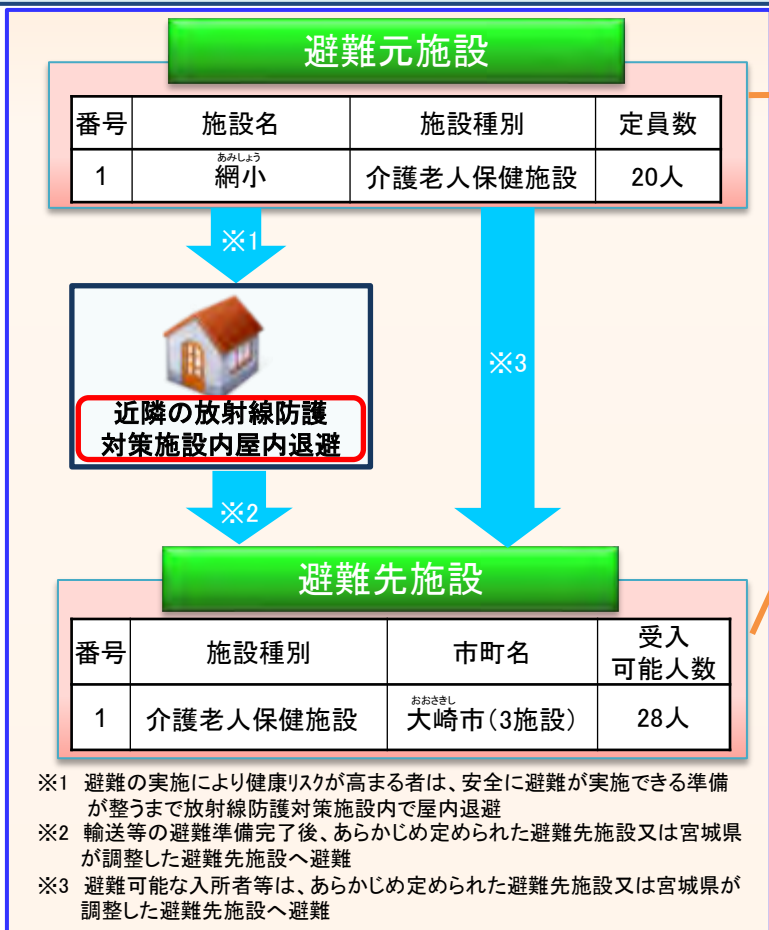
避難元施設

| 番号 | 施設名 | 施設種別 | 定員数 |
|---|---|---|---|
| 1 | あみしょう 網小 | 介護老人保健施設 | 20人 |

※1

近隣の放射線防護対策施設内屋内退避

※2

※3

避難先施設

| 番号 | 施設種別 | 市町名 | 受入可能人数 |
|---|---|---|---|
| 1 | 介護老人保健施設 | おおさきし 大崎市(3施設) | 28人 |

※1 避難の実施により健康リスクが高まる者は、安全に避難が実施できる準備が整うまで放射線防護対策施設内で屋内退避
※2 輸送等の避難準備完了後、あらかじめ定められた避難先施設又は宮城県が調整した避難先施設へ避難
※3 避難可能な入所者等は、あらかじめ定められた避難先施設又は宮城県が調整した避難先施設へ避難